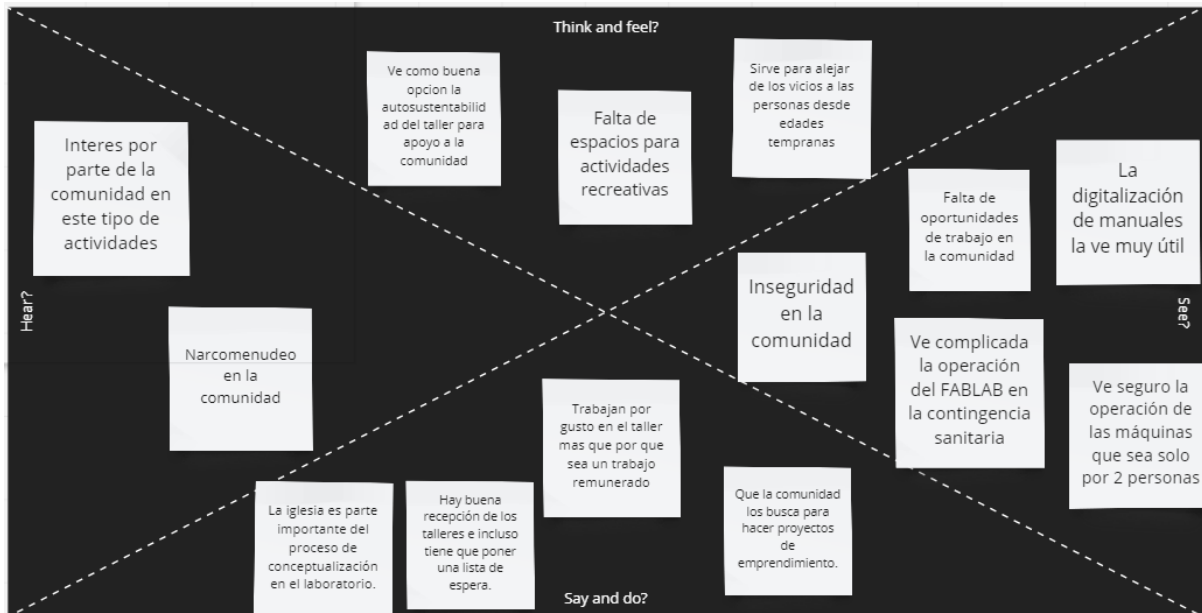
Think and feel?

Ve como buena opcion la autosustentabilidad del taller para apoyo a la comunidad

Falta de espacios para actividades recreativas

Sirve para alejar de los vicios a las personas desde edades tempranas

Hear?

Interes por parte de la comunidad en este tipo de actividades

Narcomenudeo en la comunidad

See?

Falta de oportunidades de trabajo en la comunidad

La digitalización de manuales la ve muy útil

Inseguridad en la comunidad

Ve complicada la operación del FABLAB en la contingencia sanitaria

Ve seguro la operación de las máquinas que sea solo por 2 personas

Say and do?

Trabajan por gusto en el taller mas que por que sea un trabajo remunerado

La iglesia es parte importante del proceso de conceptualización en el laboratorio.

Hay buena recepción de los talleres e incluso tiene que poner una lista de espera.

Que la comunidad los busca para hacer proyectos de emprendimiento.